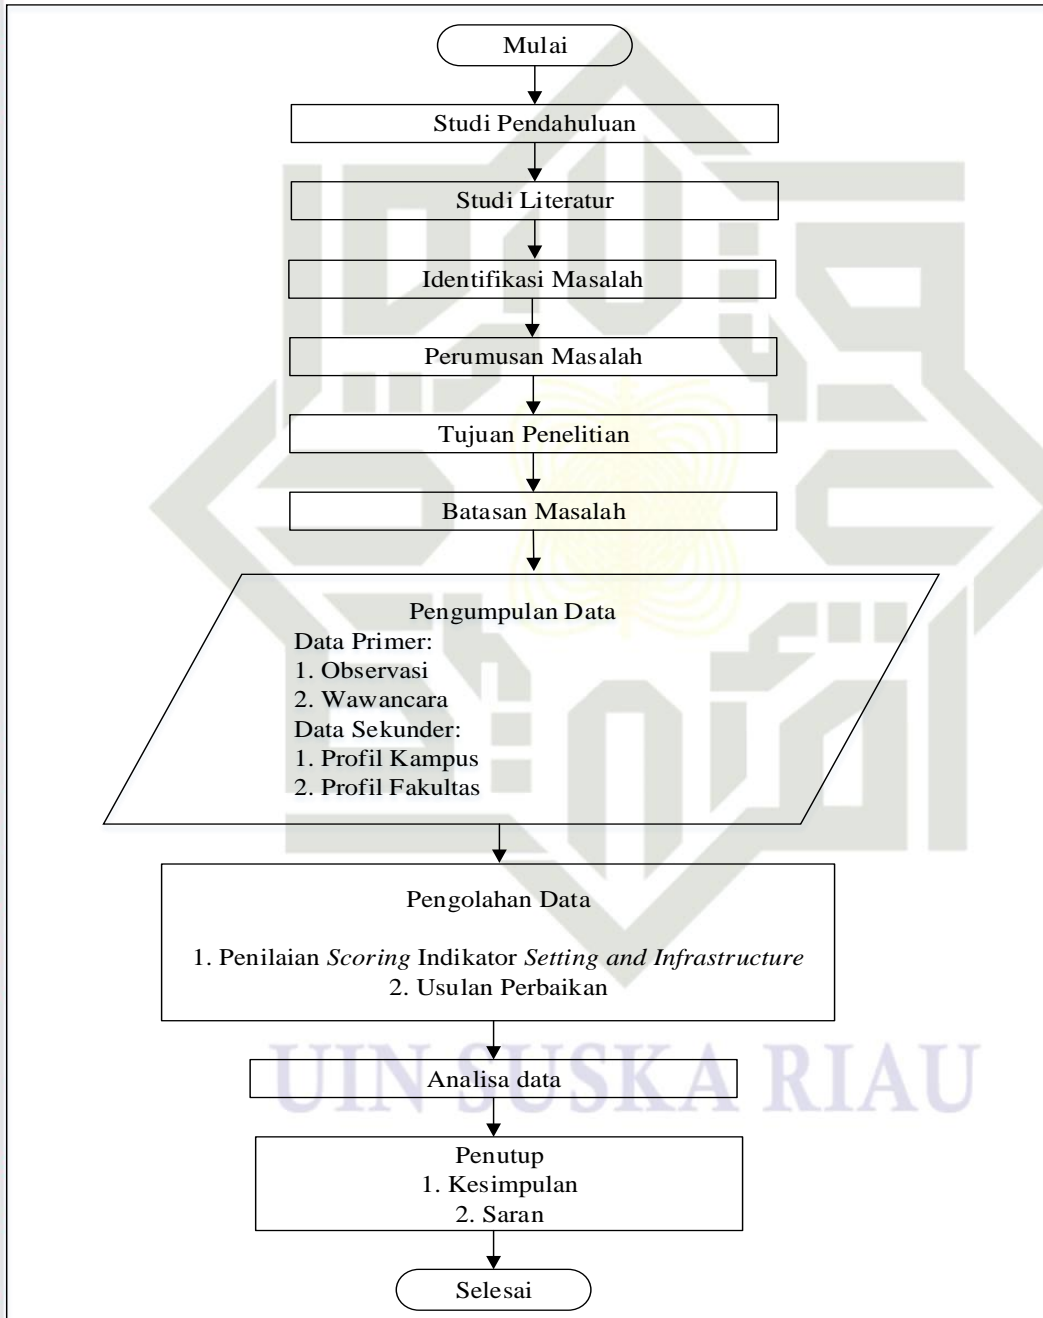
Mulai

Studi Pendahuluan

Studi Literatur

Identifikasi Masalah

Perumusan Masalah

Tujuan Penelitian

Batasan Masalah

Pengumpulan Data
Data Primer:
1. Observasi
2. Wawancara
Data Sekunder:
1. Profil Kampus
2. Profil Fakultas

Pengolahan Data

1. Penilaian *Scoring* Indikator *Setting and Infrastructure*
2. Usulan Perbaikan

Analisa data

Penutup
1. Kesimpulan
2. Saran

Selesai

UIN SUSKA RIAU